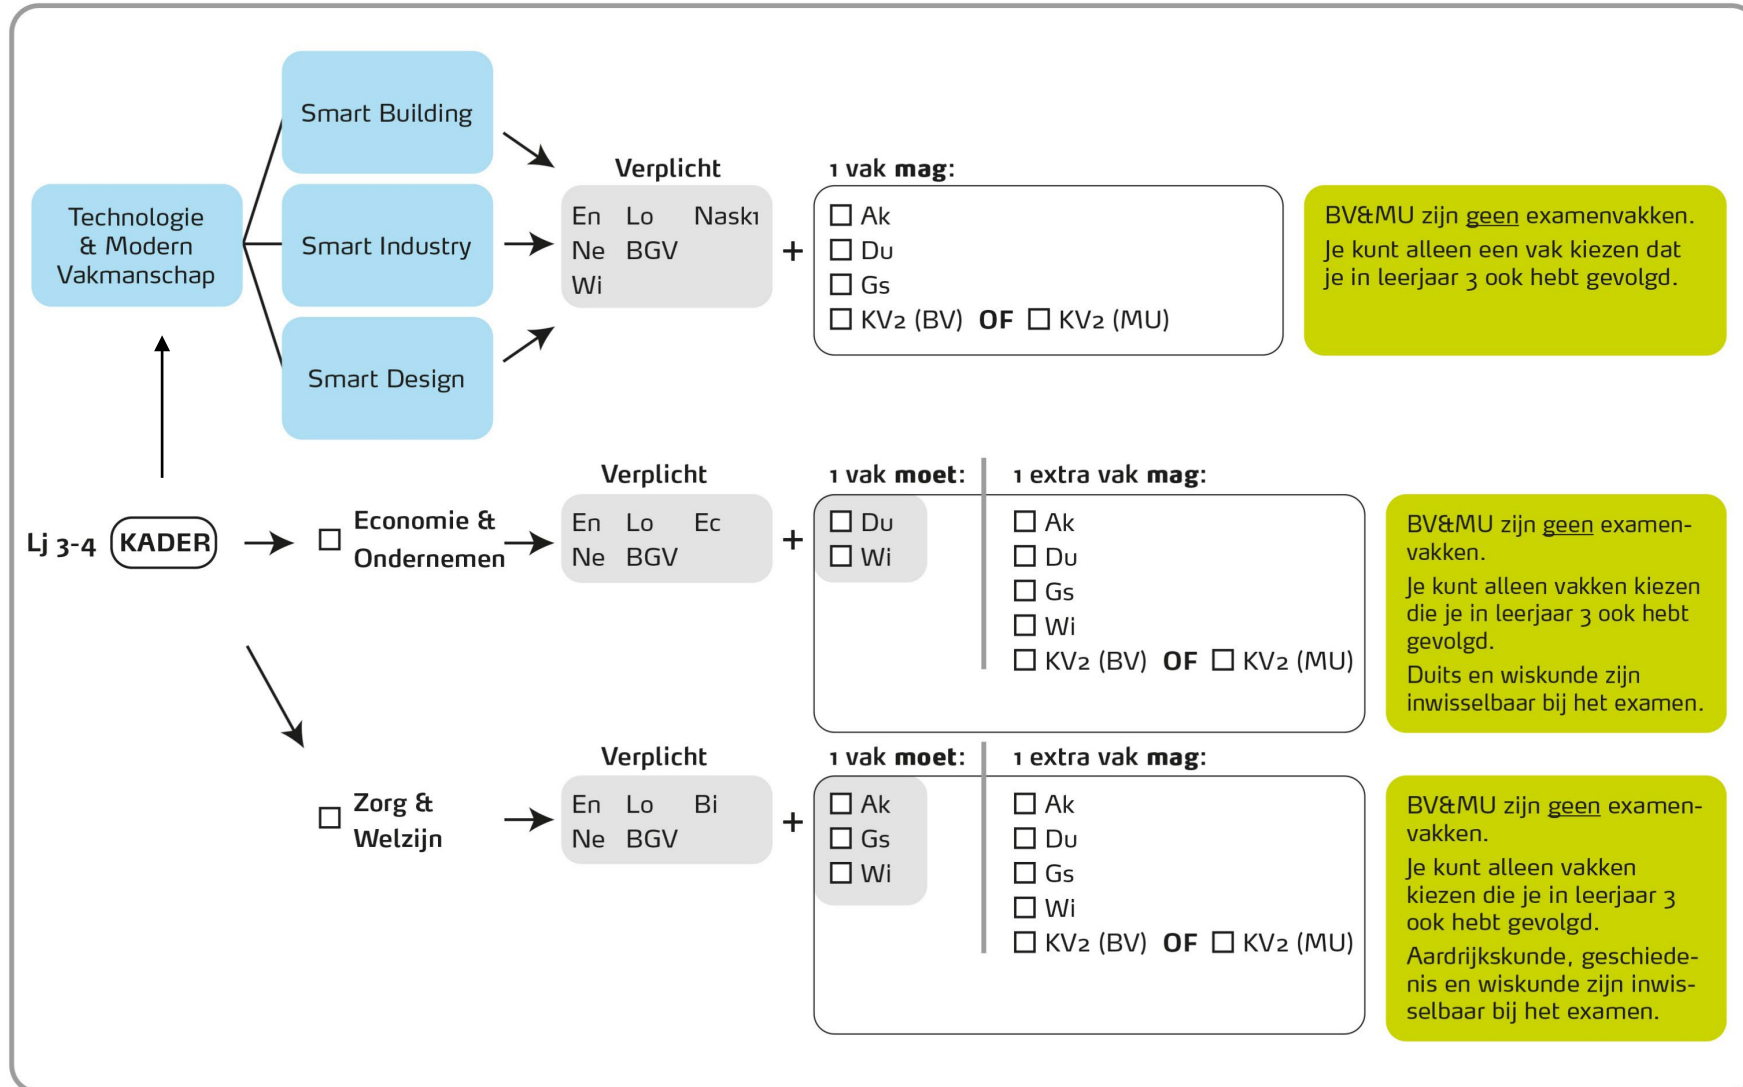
Technologie & Modern Vakmanschap

Smart Building

Smart Industry

Smart Design

Verplicht

En Lo Nask1
Ne BGV
Wi

+

1 vak mag:

☐ Ak
☐ Du
☐ Gs
☐ KV2 (BV) OF ☐ KV2 (MU)

BV&MU zijn geen examenvakken.
Je kunt alleen een vak kiezen dat je in leerjaar 3 ook hebt gevolgd.

Lj 3-4 KADER

☐ Economie & Ondernemen

Verplicht

En Lo Ec
Ne BGV

+

1 vak moet:

☐ Du
☐ Wi

1 extra vak mag:

☐ Ak
☐ Du
☐ Gs
☐ Wi
☐ KV2 (BV) OF ☐ KV2 (MU)

BV&MU zijn geen examenvakken.
Je kunt alleen vakken kiezen die je in leerjaar 3 ook hebt gevolgd.
Duits en wiskunde zijn inwisselbaar bij het examen.

☐ Zorg & Welzijn

Verplicht

En Lo Bi
Ne BGV

+

1 vak moet:

☐ Ak
☐ Gs
☐ Wi

1 extra vak mag:

☐ Ak
☐ Du
☐ Gs
☐ Wi
☐ KV2 (BV) OF ☐ KV2 (MU)

BV&MU zijn geen examenvakken.
Je kunt alleen vakken kiezen die je in leerjaar 3 ook hebt gevolgd.
Aardrijkskunde, geschiedenis en wiskunde zijn inwisselbaar bij het examen.